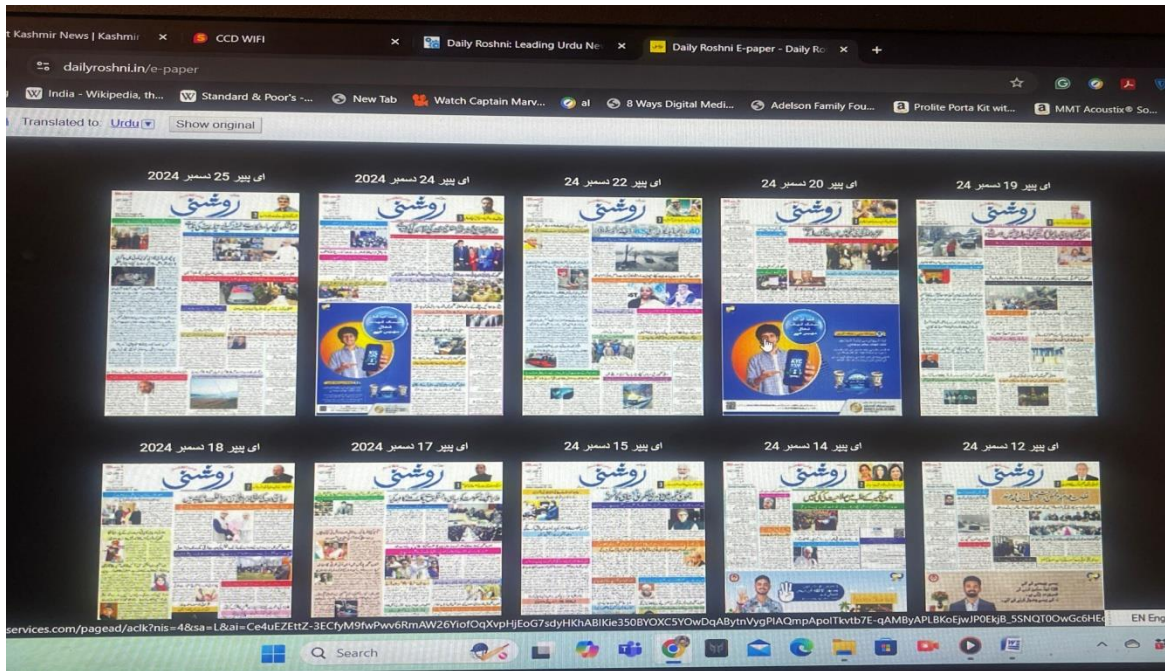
Kashmir News | Kashmir ×
CCD WIFI ×
Daily Roshni: Leading Urdu Ne ×
Daily Roshni E-paper - Daily Ro ×
+

dailyroshni.in/e-paper

India - Wikipedia, th... Standard & Poor's -... New Tab Watch Captain Marv... al 8 Ways Digital Medi... Adelson Family Fou... Prolite Porta Kit wit... MMT Acoustix® So...

Translated to: Urdu Show original

ای پیپر 25 دسمبر 2024
ای پیپر 24 دسمبر 2024
ای پیپر 22 دسمبر 24
ای پیپر 20 دسمبر 24
ای پیپر 19 دسمبر 24

روشنی
روشنی
روشنی
روشنی
روشنی

ای پیپر 18 دسمبر 2024
ای پیپر 17 دسمبر 2024
ای پیپر 15 دسمبر 24
ای پیپر 14 دسمبر 24
ای پیپر 12 دسمبر 24

روشنی
روشنی
روشنی
روشنی
روشنی

services.com/pagead/aclk?nis=4&sa=L&ai=Ce4uEZEttZ-3ECfyM9fwPwv6RmAW26YiofOqXvpHjEoG7sdyHKhABIKie350BYOXC5YOwDqABytnVygPIAQmpApolTkvtb7E-qAMByAPLBKoEjwJP0EkjB_5SNQT0OwGc6HE

Search

EN Eng